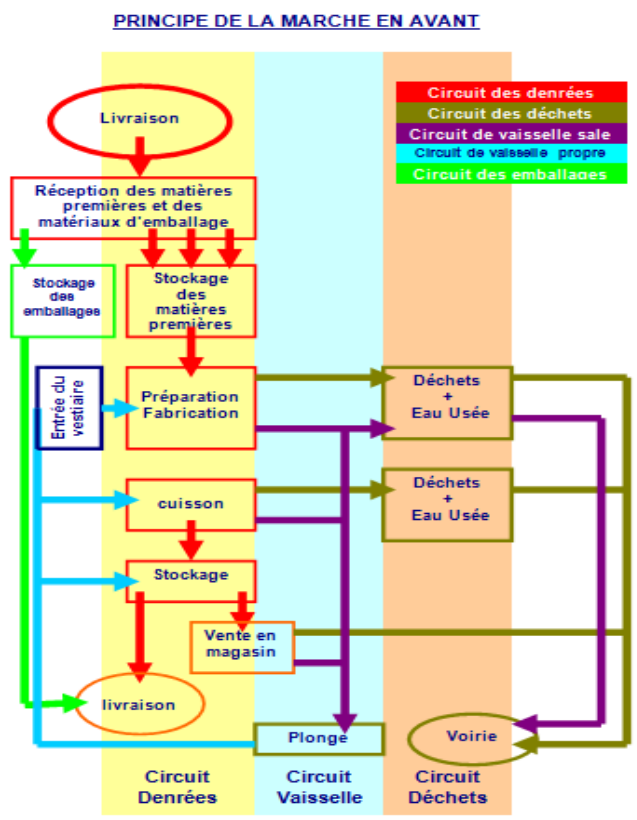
PRINCIPE DE LA MARCHE EN AVANT

Circuit des denrées
Circuit des déchets
Circuit de vaisselle sale
Circuit de vaisselle propre
Circuit des emballages

Livraison

Réception des matières premières et des matériaux d'emballage

Stockage des emballages

Stockage des matières premières

Entrée du vestiaire

Préparation Fabrication

Déchets + Eau Usée

cuisson

Déchets + Eau Usée

Stockage

Vente en magasin

livraison

Plonge

Voirie

Circuit Denrées

Circuit Vaisselle

Circuit Déchets